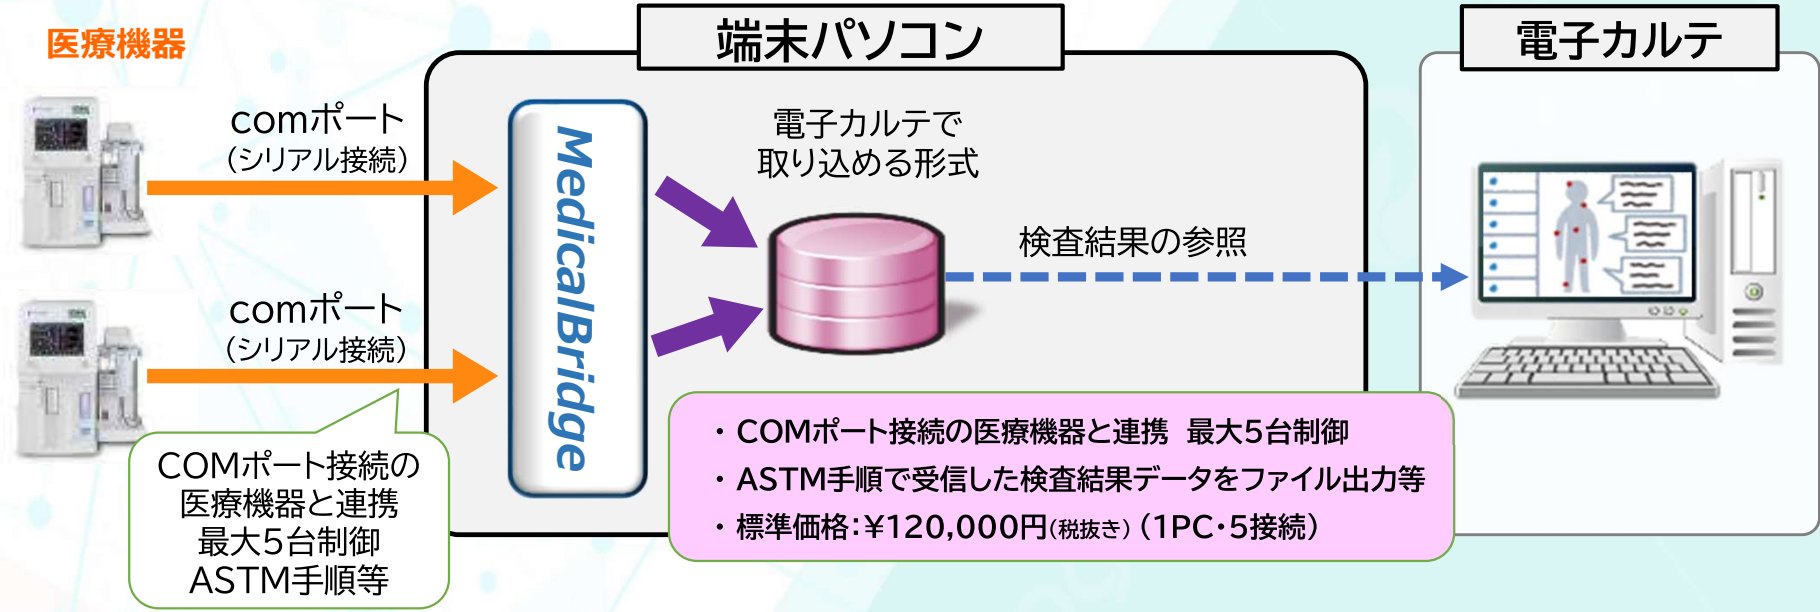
医療機器

comポート
(シリアル接続)

comポート
(シリアル接続)

COMポート接続の
医療機器と連携
最大5台制御
ASTM手順等

端末パソコン

MedicalBridge

電子カルテで
取り込める形式

検査結果の参照

電子カルテ

・COMポート接続の医療機器と連携　最大5台制御
・ASTM手順で受信した検査結果データをファイル出力等
・標準価格:¥120,000円(税抜き)(1PC・5接続)